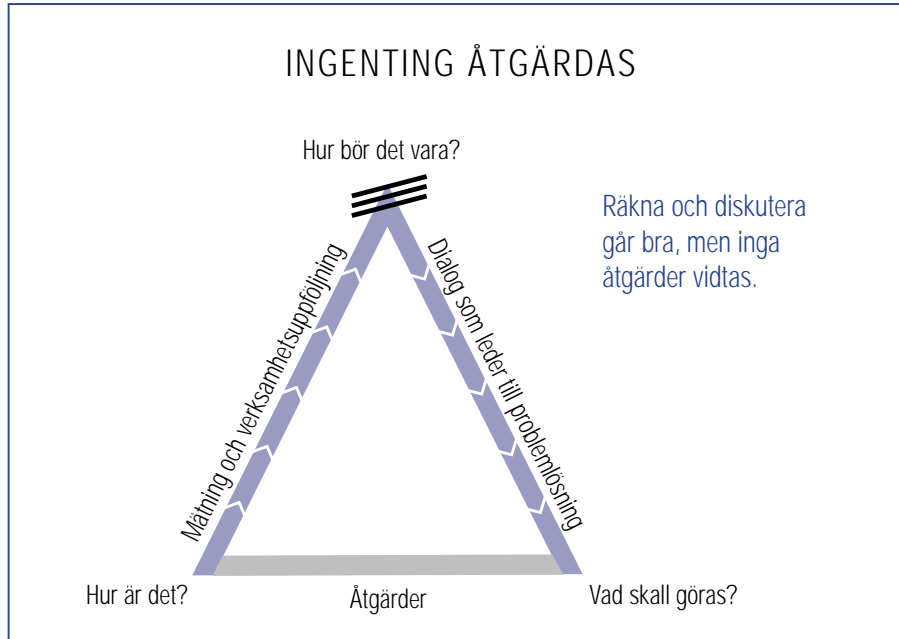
INGENTING ÅTGÄRDAS

Hur bör det vara?

Räkna och diskutera går bra, men inga åtgärder vidtas.

Mätning och verksamhetsuppföljning

Dialog som leder till problemlösning

Hur är det?

Åtgärder

Vad skall göras?